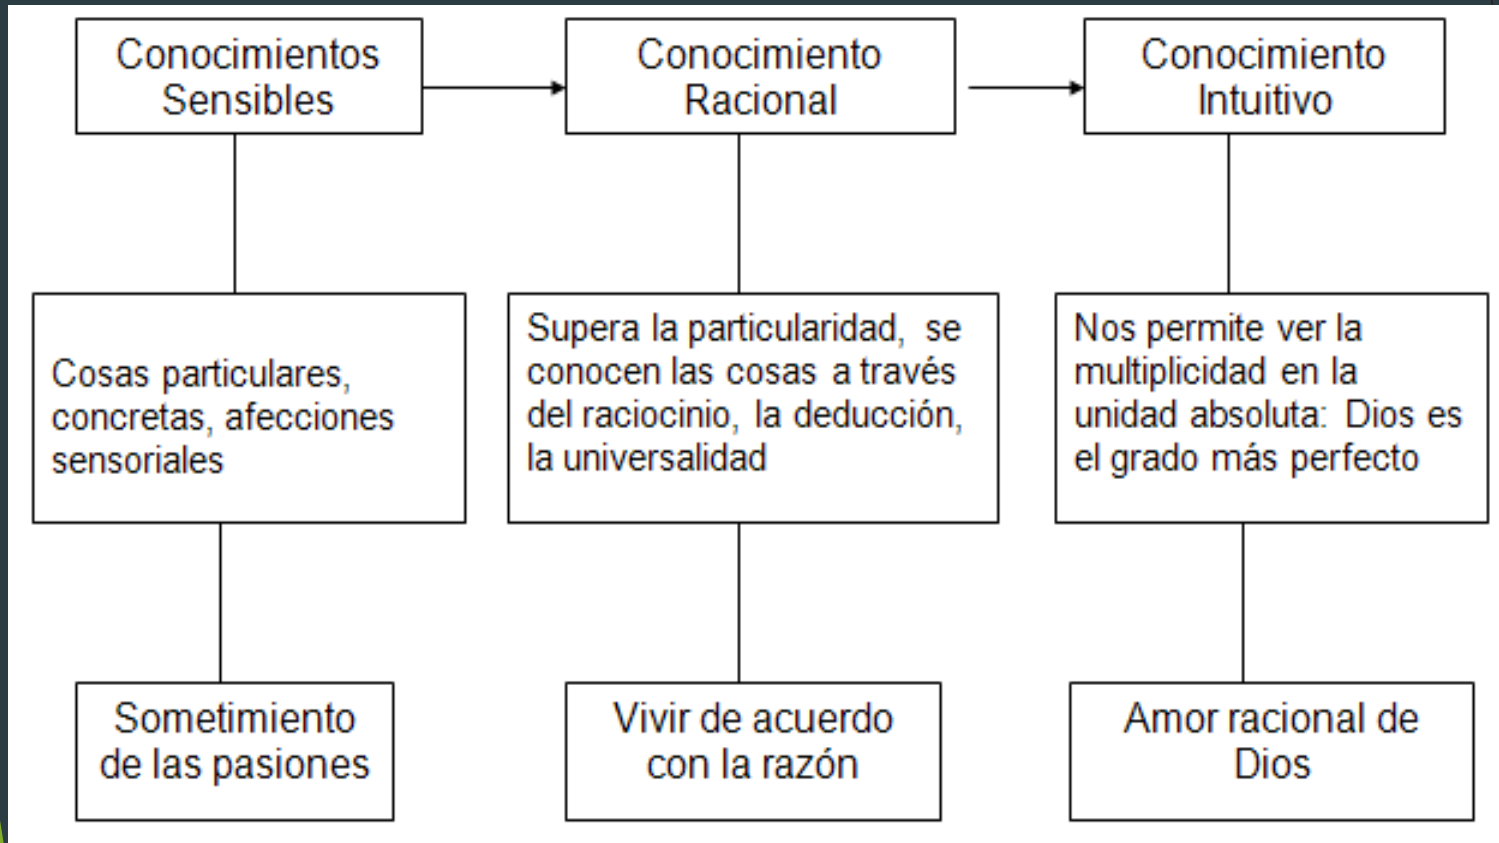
Conocimientos Sensibles

Conocimiento Racional

Conocimiento Intuitivo

Cosas particulares, concretas, afecciones sensoriales

Supera la particularidad, se conocen las cosas a través del raciocinio, la deducción, la universalidad

Nos permite ver la multiplicidad en la unidad absoluta: Dios es el grado más perfecto

Sometimiento de las pasiones

Vivir de acuerdo con la razón

Amor racional de Dios